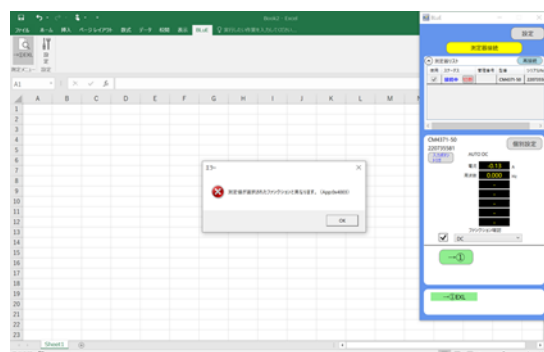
Book2 - Excel

ファイル ホーム 挿入 ページレイアウト 数式 データ 校閲 表示 DLoE

A1

A B C D E F G H I J K L M

1
2
3
4
5
6
7
8
9
10
11
12
13
14
15
16
17
18
19
20
21
22
23

Sheet1

エラー

測定器が選択されたファンクションと異なります。(AppData00)

OK

設定

測定器接続

測定器リスト

CM4371-50

CM4371-50
220715581

個別設定

AUTO DC

電流 -0.13 A
周波数 0.000 Hz

ファンクション設定

DC

→①

→①EXL